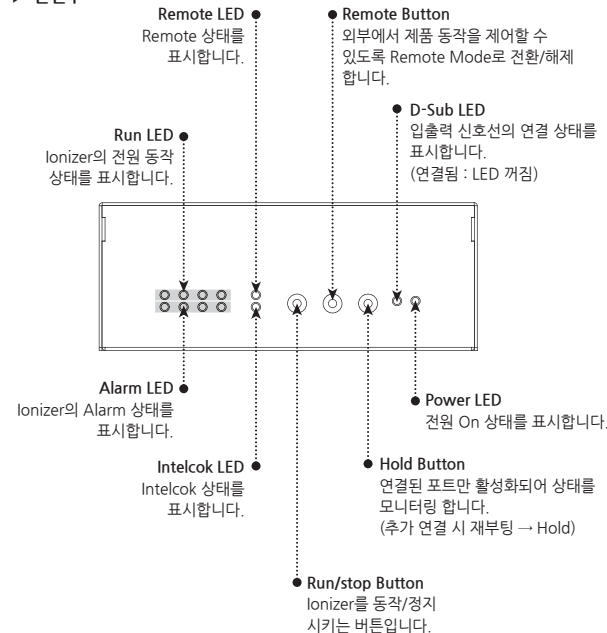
Remote LED
Remote 상태를 표시합니다.

Remote Button
외부에서 제품 동작을 제어할 수 있도록 Remote Mode로 전환/해제 합니다.

D-Sub LED
입출력 신호선의 연결 상태를 표시합니다.
(연결됨 : LED 꺼짐)

Run LED
Ionizer의 전원 동작 상태를 표시합니다.

Alarm LED
Ionizer의 Alarm 상태를 표시합니다.

Power LED
전원 On 상태를 표시합니다.

Intelcok LED
Intelcok 상태를 표시합니다.

Hold Button
연결된 포트만 활성화되어 상태를 모니터링 합니다.
(추가 연결 시 재부팅 → Hold)

Run/stop Button
Ionizer를 동작/정지 시키는 버튼입니다.